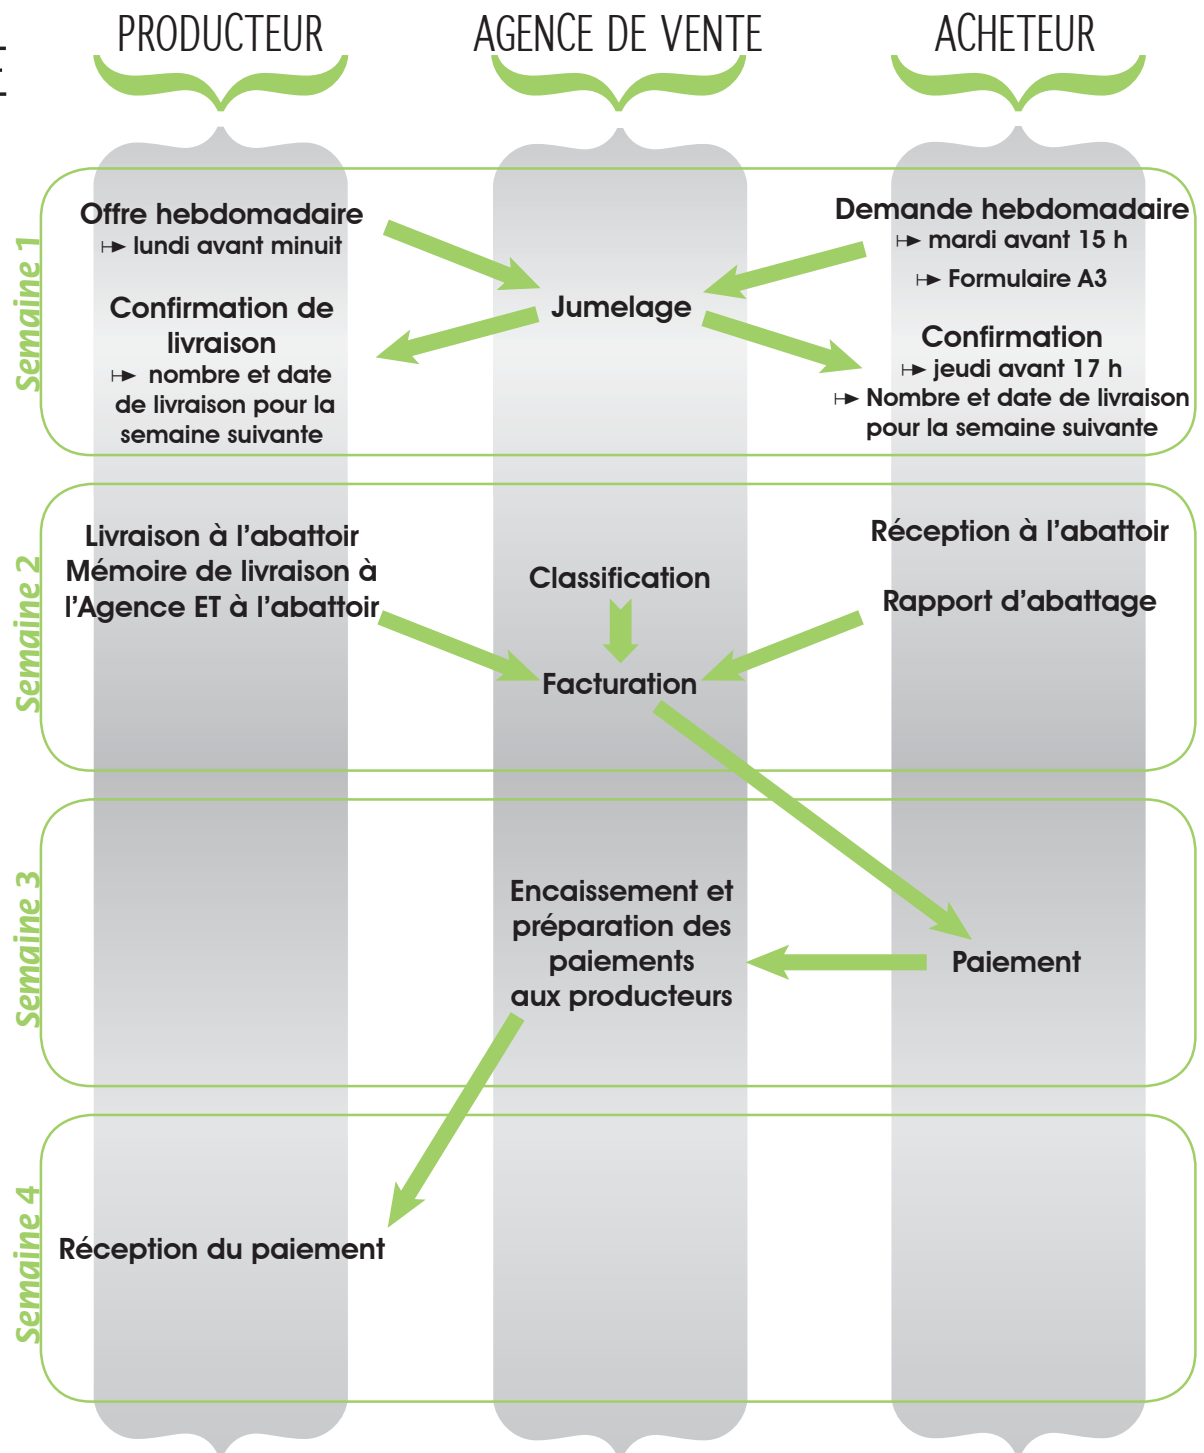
PRODUCTEUR

AGENCE DE VENTE

ACHETEUR

Semaine 1

Offre hebdomadaire
↦ lundi avant minuit

Confirmation de livraison
↦ nombre et date de livraison pour la semaine suivante

Jumelage

Demande hebdomadaire
↦ mardi avant 15 h
↦ Formulaire A3

Confirmation
↦ jeudi avant 17 h
↦ Nombre et date de livraison pour la semaine suivante

Semaine 2

Livraison à l'abattoir
Mémoire de livraison à l'Agence ET à l'abattoir

Classification

Facturation

Réception à l'abattoir

Rapport d'abattage

Semaine 3

Encaissement et préparation des paiements aux producteurs

Paiement

Semaine 4

Réception du paiement